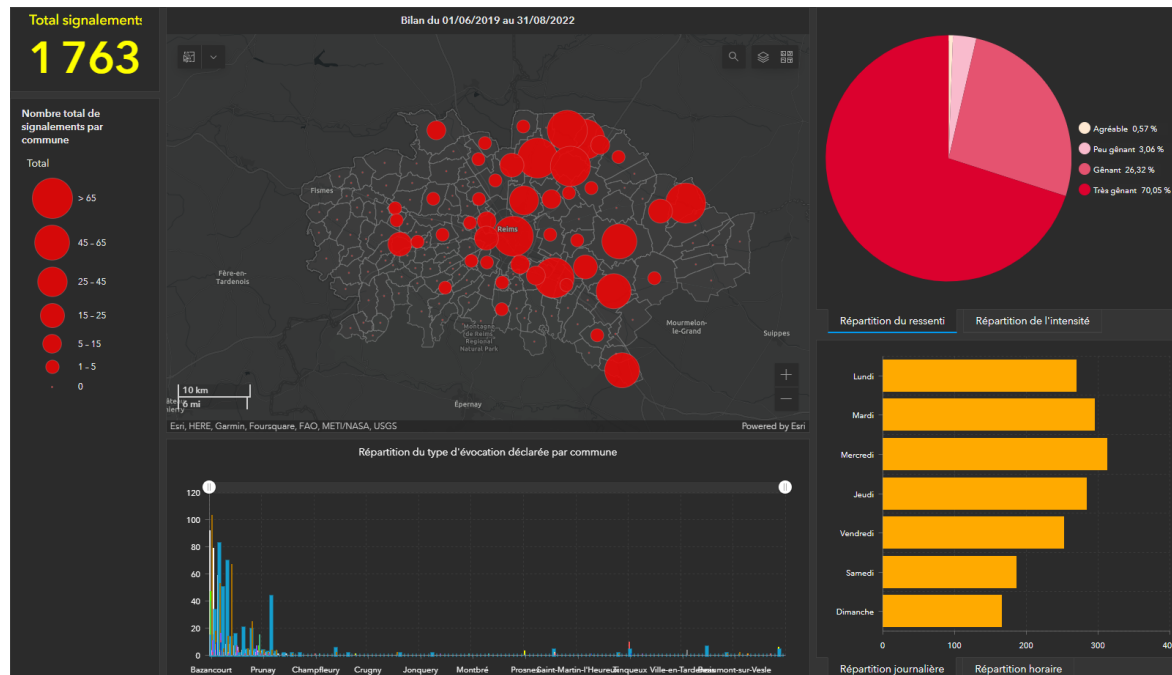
Total signalements

1 763

Nombre total de signalements par commune

Total

> 65

45 - 65

25 - 45

15 - 25

5 - 15

1 - 5

0

Bilan du 01/06/2019 au 31/08/2022

Fismes

Reims

Fère-en-Tardenois

Montagne de Reims Regional Natural Park

Mourmelon-le-Grand

Suippes

Épernay

10 km

6 mi

Esri, HERE, Garmin, Foursquare, FAO, METI/NASA, USGS

Powered by Esri

Agréable 0,57 %

Peu gênant 3,06 %

Gênant 26,32 %

Très gênant 70,05 %

Répartition du ressenti

Répartition de l'intensité

Répartition du type d'évocation déclarée par commune

120

100

80

60

40

20

0

Bazancourt

Prunay

Champfleury

Crugny

Jonquery

Montbré

Prosnes

Saint-Martin-l'Heureux

Tinqueux

Ville-en-Tardenois

Beaumont-sur-Vesle

Lundi

Mardi

Mercredi

Jeudi

Vendredi

Samedi

Dimanche

0

100

200

300

40

Répartition journalière

Répartition horaire